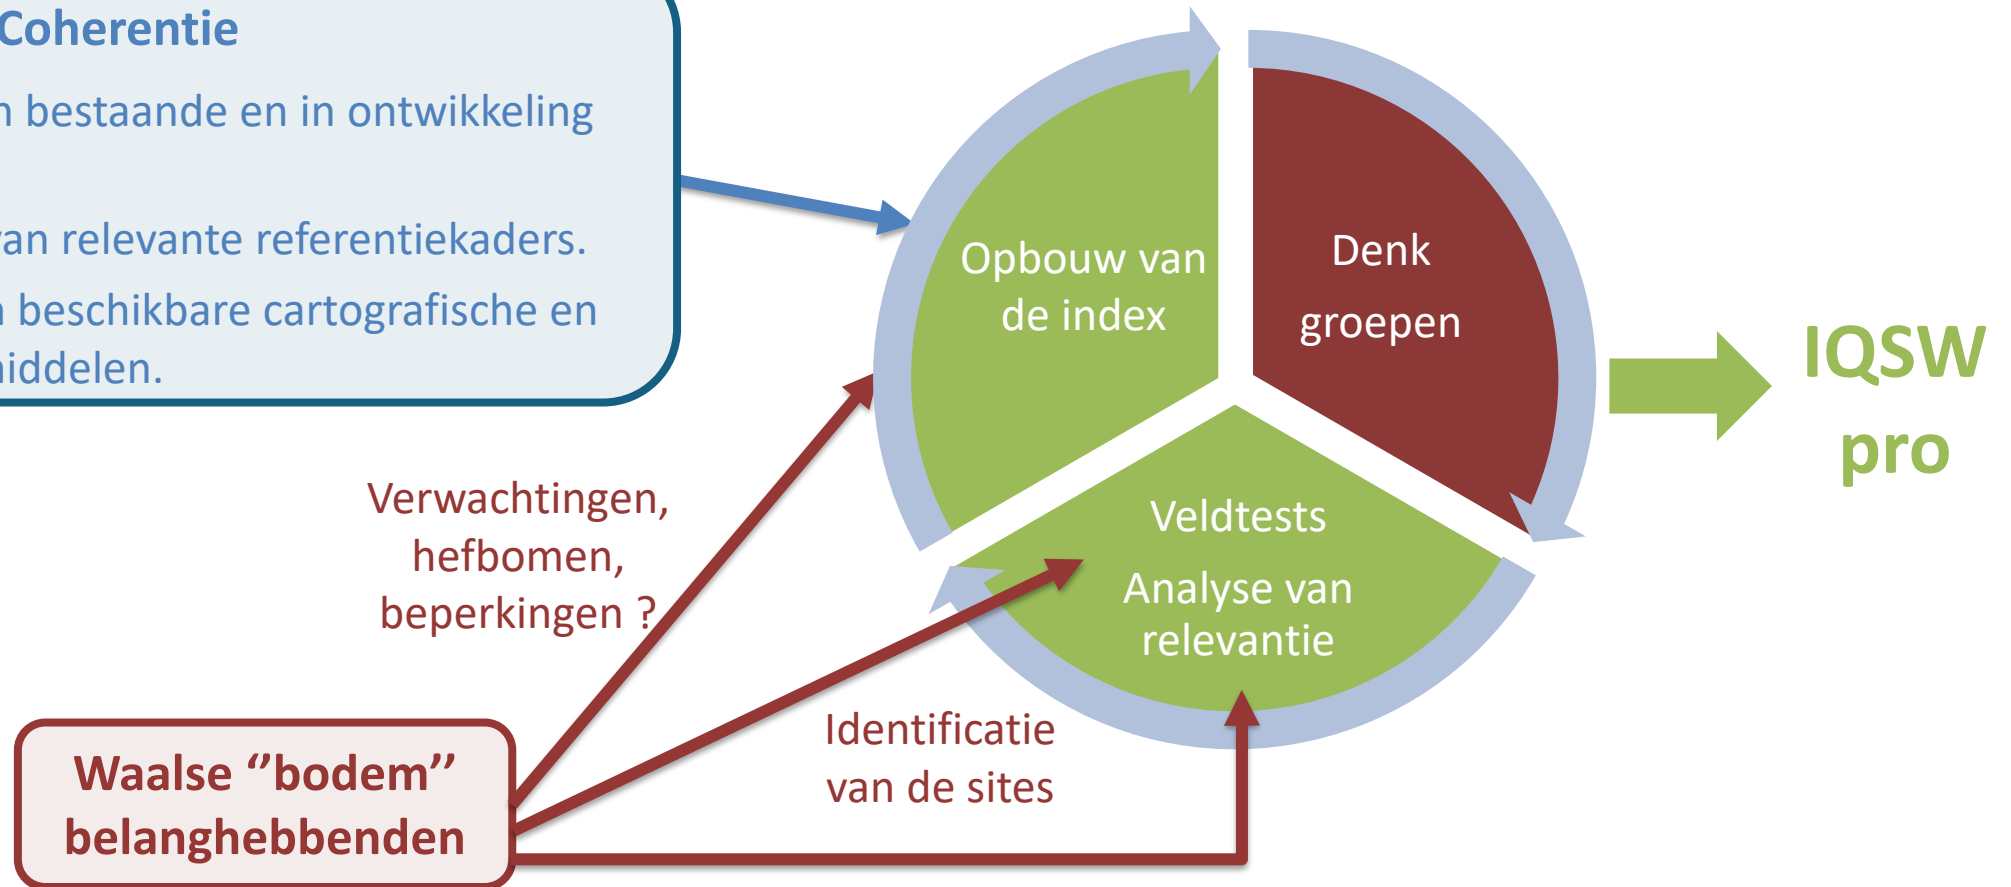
Coherentie

n bestaande en in ontwikkeling

an relevante referentiekaders.

n beschikbare cartografische en iddelen.

Opbouw van de index

Denk groepen

IQSW pro

Veldtests

Analyse van relevantie

Verwachtingen, hefbomen, beperkingen ?

Identificatie van de sites

Waalse "bodem" belanghebbenden